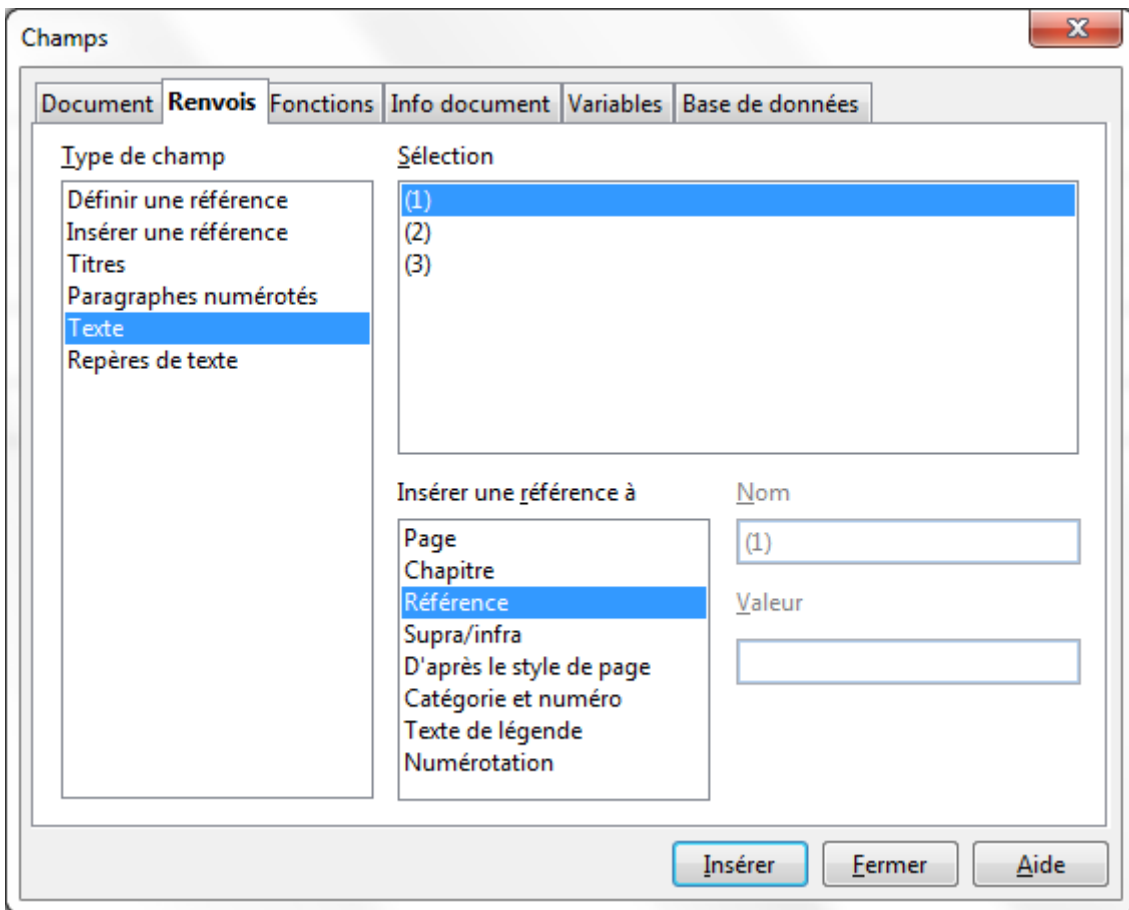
Champs

Document | Renvois | Fonctions | Info document | Variables | Base de données

Type de champ
Définir une référence
Insérer une référence
Titres
Paragraphes numérotés
Texte
Repères de texte

Sélection
(1)
(2)
(3)

Insérer une référence à
Page
Chapitre
Référence
Supra/infra
D'après le style de page
Catégorie et numéro
Texte de légende
Numérotation

Nom
(1)

Valeur

Insérer
Fermer
Aide